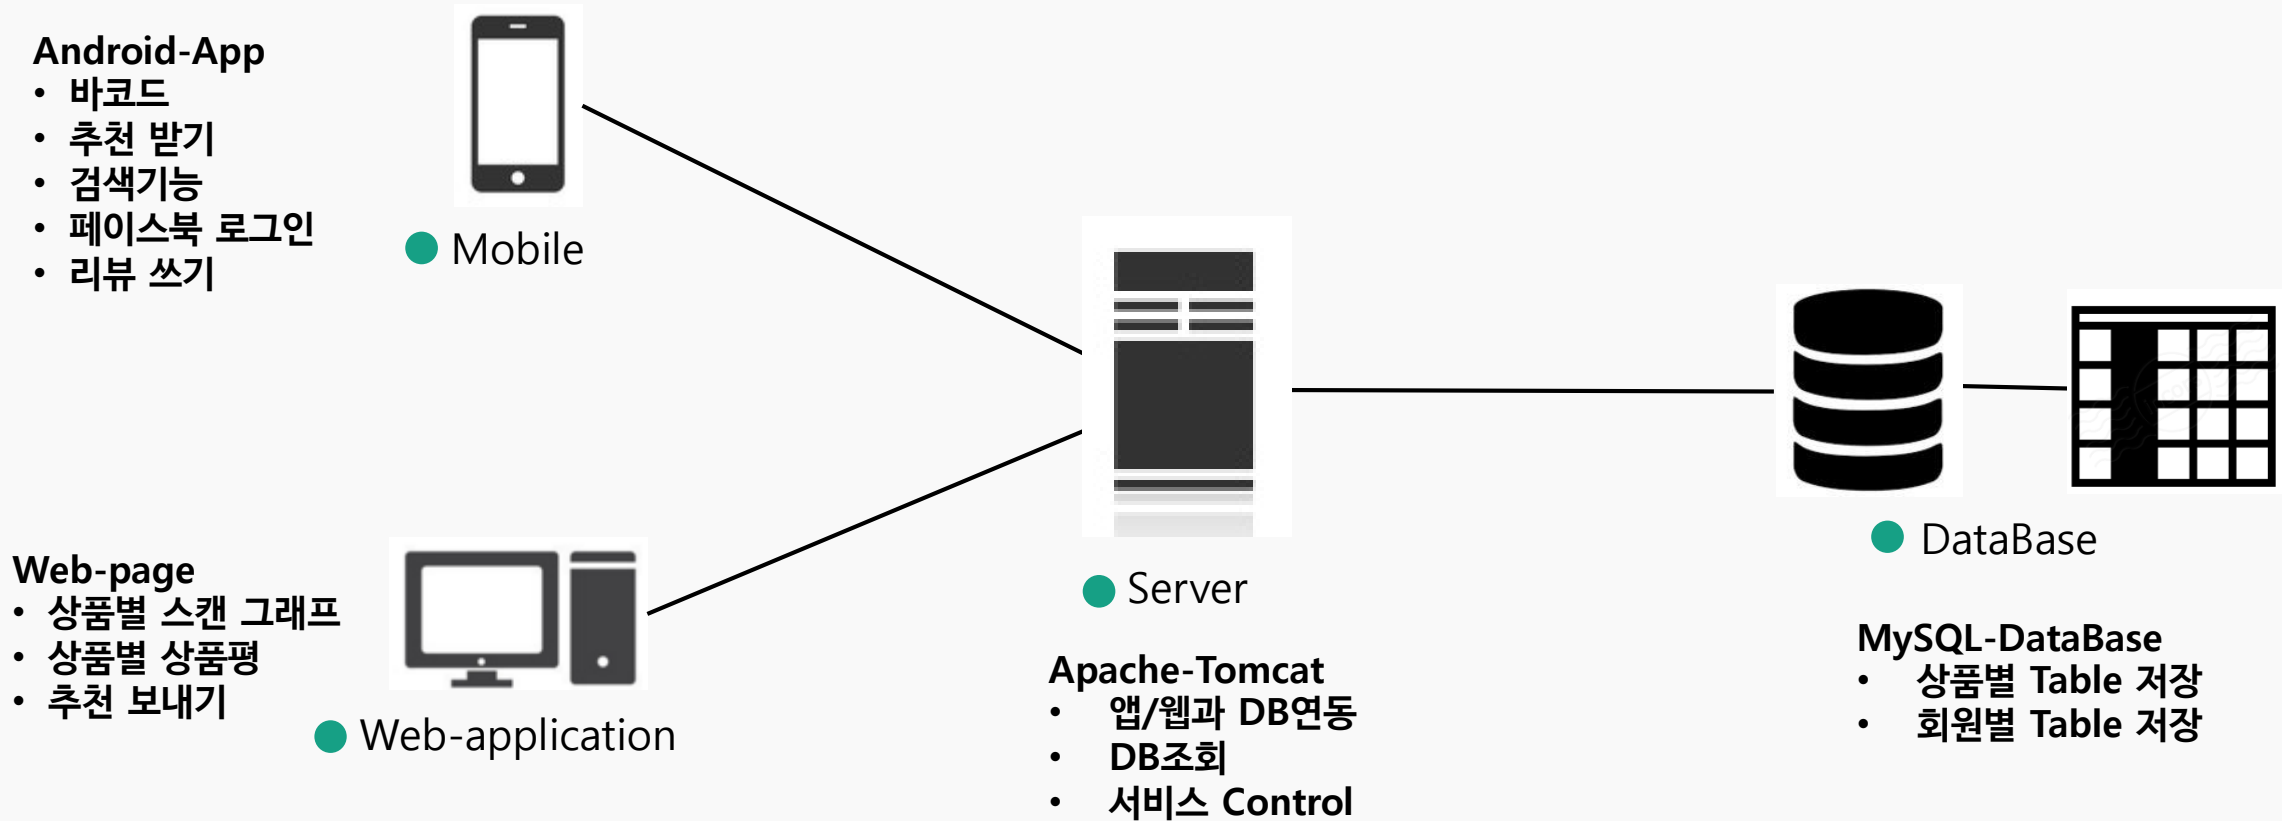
Android-App
• 바코드
• 추천 받기
• 검색기능
• 페이스북 로그인
• 리뷰 쓰기

Mobile

Server

DataBase

Web-page
• 상품별 스캔 그래프
• 상품별 상품평
• 추천 보내기

Web-application

Apache-Tomcat
• 앱/웹과 DB연동
• DB조회
• 서비스 Control

MySQL-DataBase
• 상품별 Table 저장
• 회원별 Table 저장